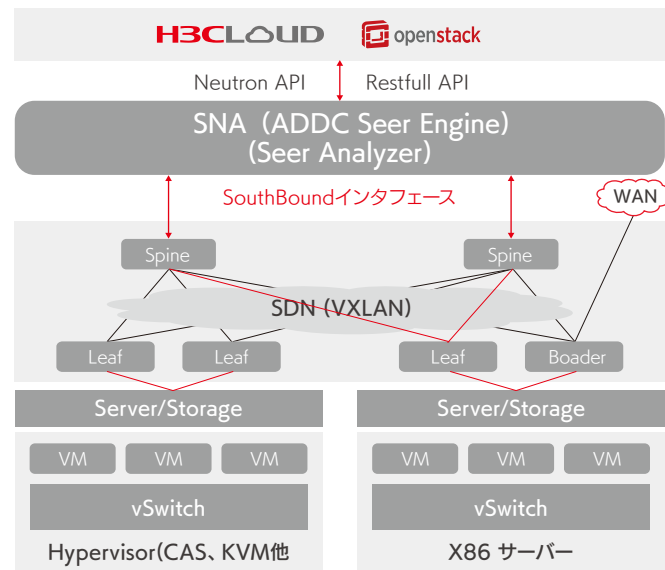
H3CLOUD openstack

Neutron API Restfull API

SNA（ADDC Seer Engine）
（Seer Analyzer）

SouthBoundインタフェース

WAN

Spine Spine

SDN (VXLAN)

Leaf Leaf Leaf Boader

Server/Storage Server/Storage

VM VM VM VM VM VM

vSwitch vSwitch

Hypervisor(CAS、KVM他 X86 サーバー